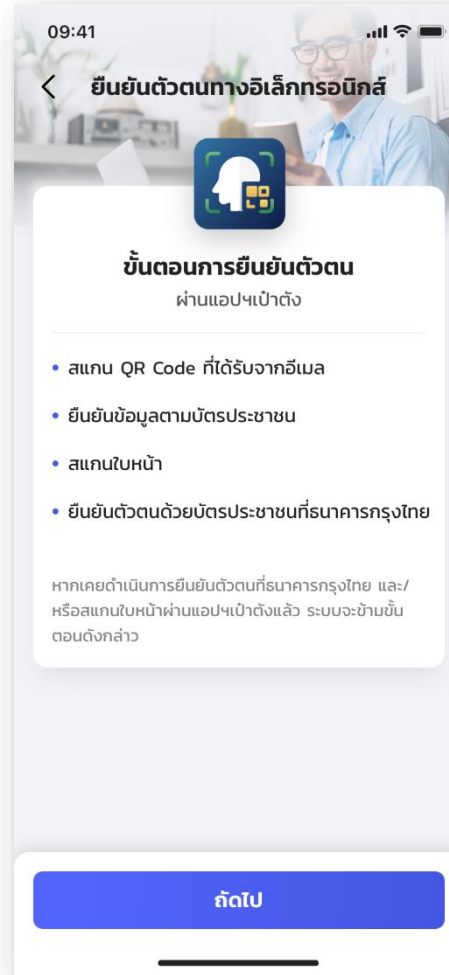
09:41

ยืนยันตัวตนทางอิเล็กทรอนิกส์

ขั้นตอนการยืนยันตัวตน
ผ่านแอปฯเป๋าตัง

• สแกน QR Code ที่ได้รับจากอีเมล
• ยืนยันข้อมูลตามบัตรประชาชน
• สแกนใบหน้า
• ยืนยันตัวตนด้วยบัตรประชาชนที่ธนาคารกรุงไทย

หากเคยดำเนินการยืนยันตัวตนที่ธนาคารกรุงไทย และ/หรือสแกนใบหน้าผ่านแอปฯเป๋าตังแล้ว ระบบจะข้ามขั้นตอนดังกล่าว

ถัดไป